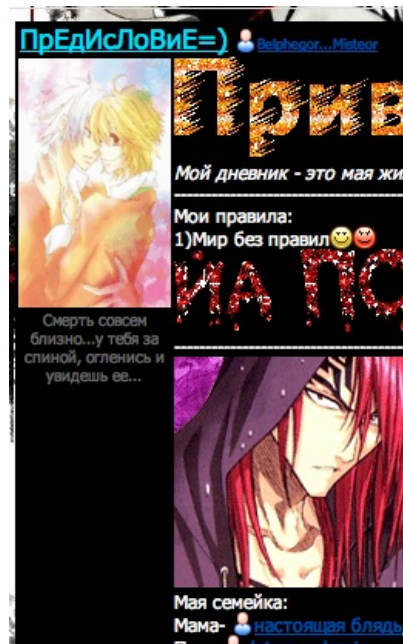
ПрЕдИсЛоВиЕ=) Belphegor...Misteor

Прив

Мой дневник - это мая жи

Мои правила:
1)Мир без правил

ИА ПО

Смерть совсем близно...у тебя за спиной, оглениcь и увидешь ее...

Мая семейка:
Мама- настоящая блядь
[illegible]